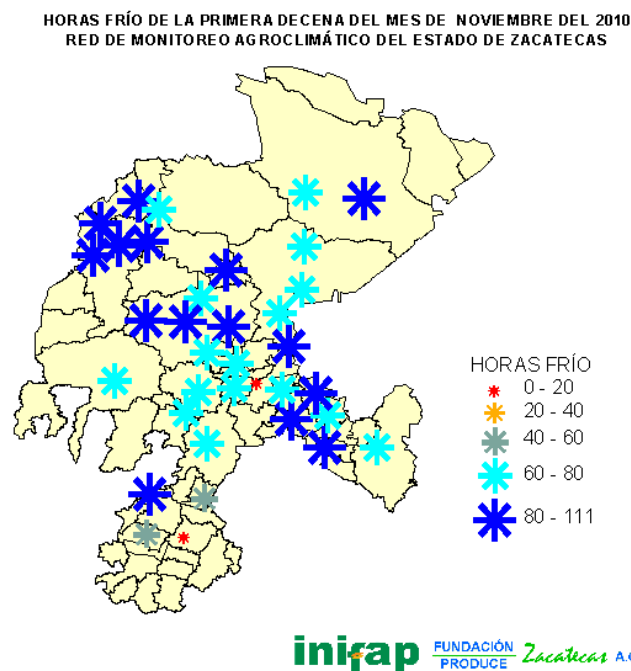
HORAS FRÍO DE LA PRIMERA DECENA DEL MES DE NOVIEMBRE DEL 2010
RED DE MONITOREO AGROCLIMÁTICO DEL ESTADO DE ZACATECAS

HORAS FRÍO
0 - 20
20 - 40
40 - 60
60 - 80
80 - 111

inifap FUNDACIÓN PRODUCE Zacatecas A.C